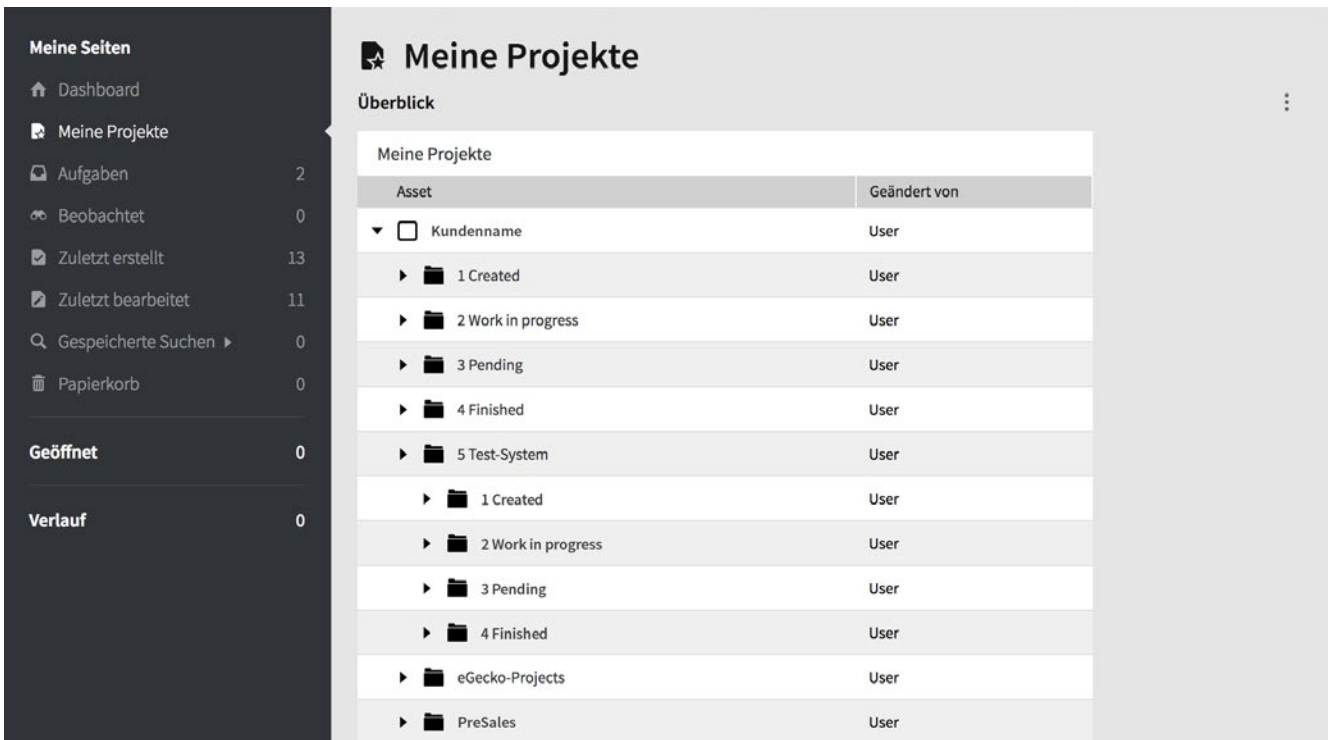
Meine Seiten
Dashboard
Meine Projekte
Aufgaben 2
Beobachtet 0
Zuletzt erstellt 13
Zuletzt bearbeitet 11
Gespeicherte Suchen ▸ 0
Papierkorb 0

Geöffnet 0

Verlauf 0

Meine Projekte

Überblick

Meine Projekte

| Asset | Geändert von |
|---|---|
| Kundenname | User |
| 1 Created | User |
| 2 Work in progress | User |
| 3 Pending | User |
| 4 Finished | User |
| 5 Test-System | User |
| 1 Created | User |
| 2 Work in progress | User |
| 3 Pending | User |
| 4 Finished | User |
| eGecko-Projects | User |
| PreSales | User |